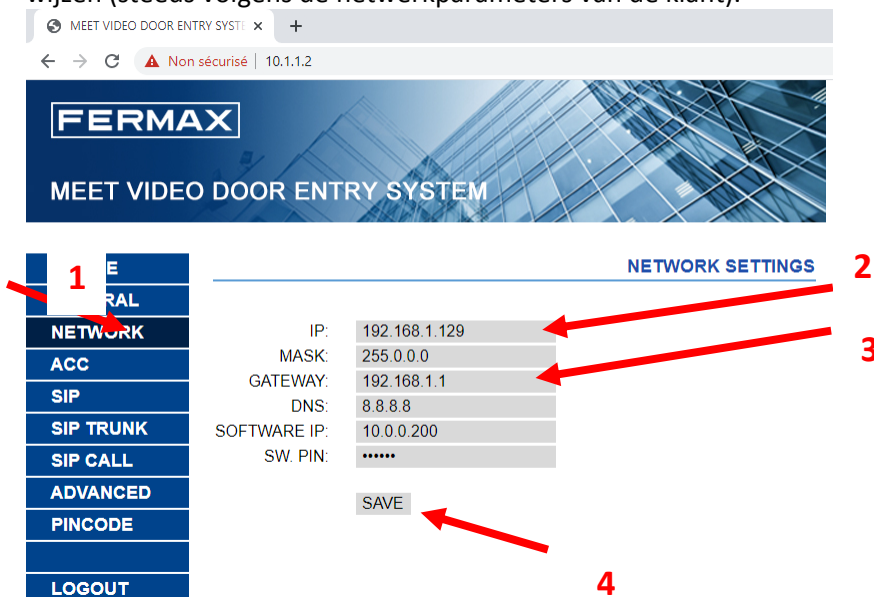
wijzen (steeds volgens de netwerkparameters van de klant).

MEET VIDEO DOOR ENTRY SYSTE ×

Non sécurisé | 10.1.1.2

FERMAX

MEET VIDEO DOOR ENTRY SYSTEM

1

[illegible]E
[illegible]RAL
NETWORK
ACC
SIP
SIP TRUNK
SIP CALL
ADVANCED
PINCODE

LOGOUT

NETWORK SETTINGS

2

3

| | |
|---|---|
| IP: | 192.168.1.129 |
| MASK: | 255.0.0.0 |
| GATEWAY: | 192.168.1.1 |
| DNS: | 8.8.8.8 |
| SOFTWARE IP: | 10.0.0.200 |
| SW. PIN: | •••••• |

SAVE

4